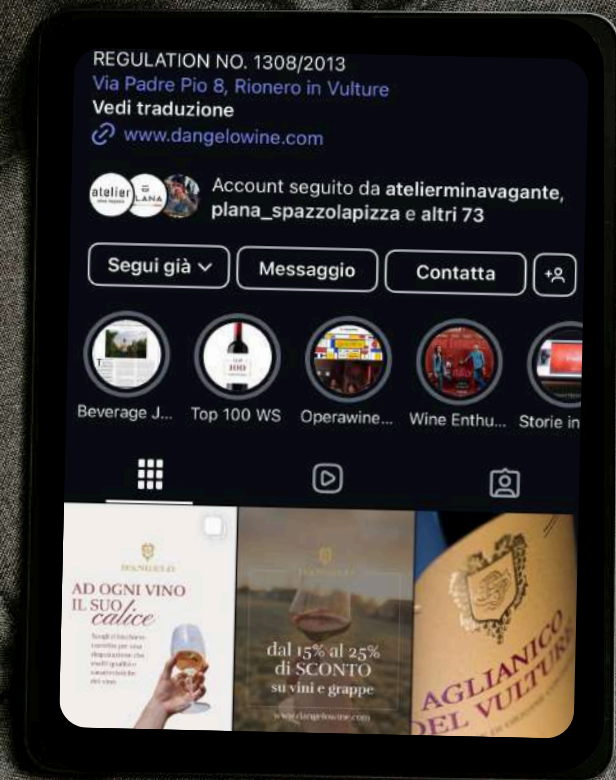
REGULATION NO. 1308/2013
Via Padre Pio 8, Rionero in Vulture
Vedi traduzione
www.dangelowine.com

atelier
LANA
Account seguito da ateliermirnavagante, plana_spazzolapizza e altri 73

Segui già
Messaggio
Contatta

Beverage J...
Top 100 WS
Operawine...
Wine Enthu...
Storie in

D'ANGELO
AD OGNI VINO IL SUO calice
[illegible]

D'ANGELO
dal 15% al 25% di SCONTO su vini e grappe
www.dangelowine.com

AGLIANICO DEL VULTURE